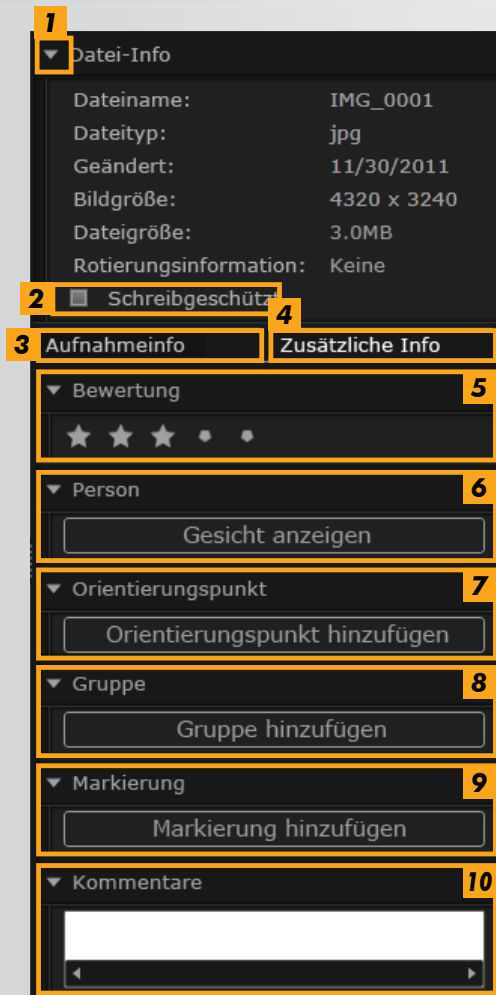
1
Datei-Info

| | |
|---|---|
| Dateiname: | IMG_0001 |
| Dateityp: | jpg |
| Geändert: | 11/30/2011 |
| Bildgröße: | 4320 x 3240 |
| Dateigröße: | 3.0MB |
| Rotierungsinformation: | Keine |

2 Schreibgeschützt

3 Aufnahmeinfo

4 Zusätzliche Info

Bewertung 5

Person 6
Gesicht anzeigen

Orientierungspunkt 7
Orientierungspunkt hinzufügen

Gruppe 8
Gruppe hinzufügen

Markierung 9
Markierung hinzufügen

Kommentare 10